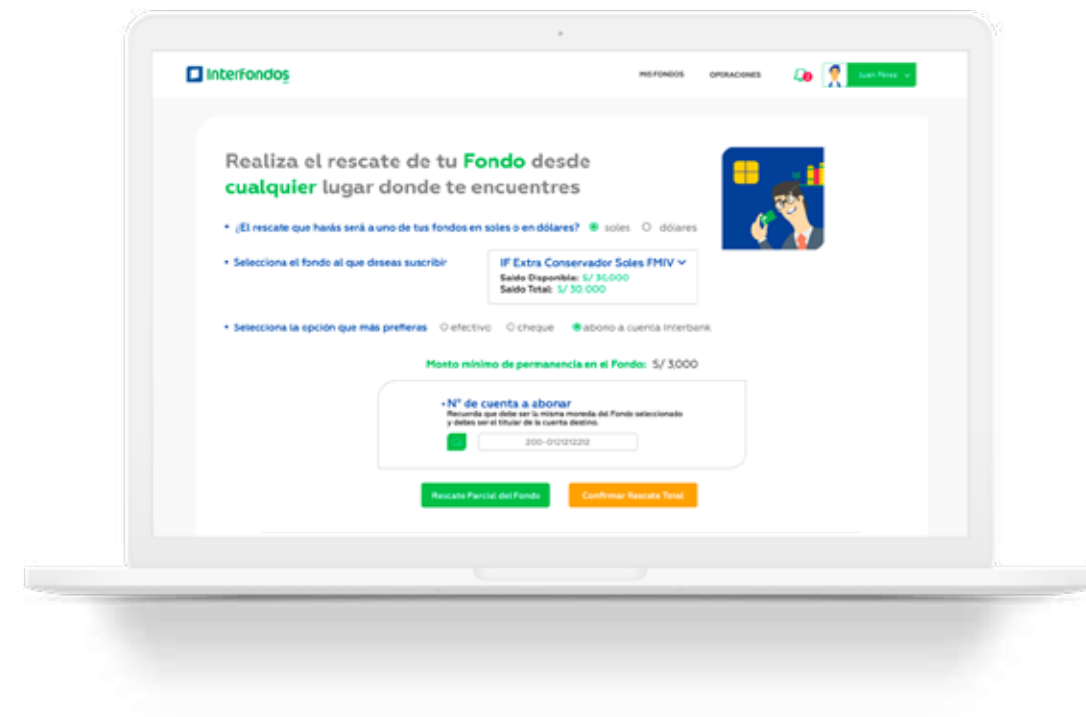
InterFondos

MIS FONDOS OPERACIONES

Juan Pérez

Realiza el rescate de tu Fondo desde cualquier lugar donde te encuentres

• ¿El rescate que harás será a uno de tus fondos en soles o en dólares? soles dólares

• Selecciona el fondo al que deseas suscribir

IF Extra Conservador Soles FMIV
Saldo Disponible: S/ 30,000
Saldo Total: S/ 30,000

• Selecciona la opción que más prefieras efectivo cheque abono a cuenta Interbank

Monto mínimo de permanencia en el Fondo: S/ 3,000

• N° de cuenta a abonar
Recuerda que debe ser la misma moneda del Fondo seleccionado y debes ser el titular de la cuenta destino.

200-012121212

Rescate Parcial del Fondo

Confirmar Rescate Total